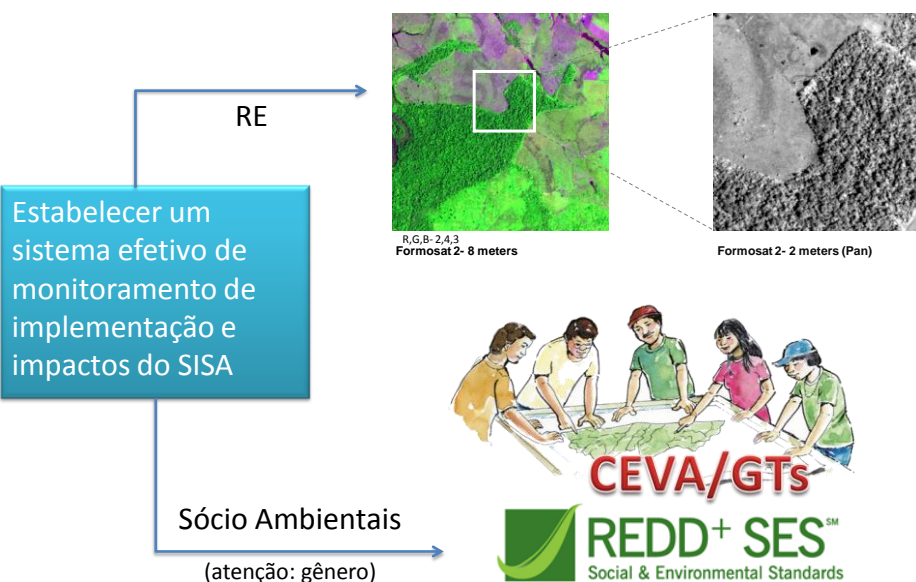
RE

R,G,B- 2,4,3
Formosat 2- 8 meters

Formosat 2- 2 meters (Pan)

Estabelecer um sistema efetivo de monitoramento de implementação e impactos do SISA

CEVA/GTs

Sócio Ambientais

(atenção: gênero)

REDD+ SES℠
Social & Environmental Standards